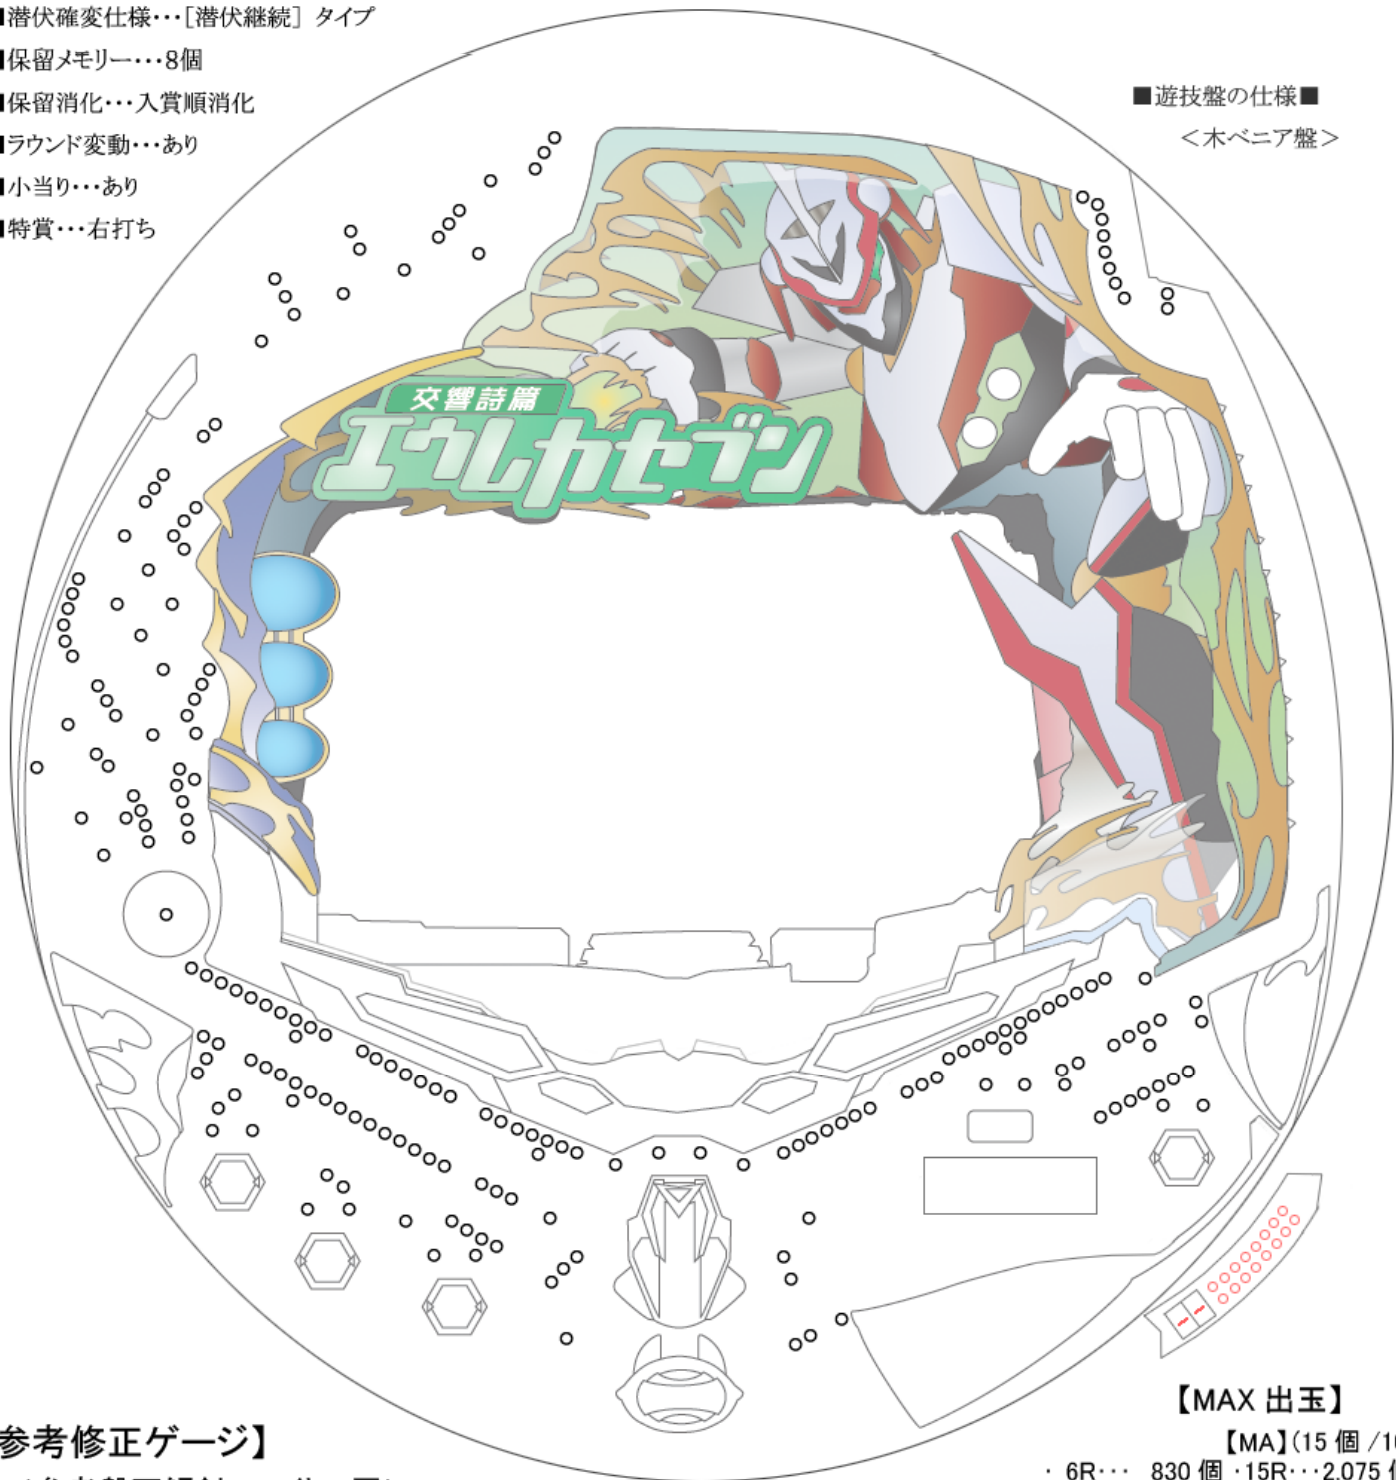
▮潜伏確変仕様･･･［潜伏継続］タイプ
▮保留メモリー･･･8個
▮保留消化･･･入賞順消化
▮ラウンド変動･･･あり
▮小当り･･･あり
▮特賞･･･右打ち

■遊技盤の仕様■
＜木ベニア盤＞

交響詩篇
エウレカセブン

【MAX 出玉】
【MA】(15 個 /1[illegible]
・6R･･･ 830 個 ・15R･･･2,075 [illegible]

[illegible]参考修正ゲージ】